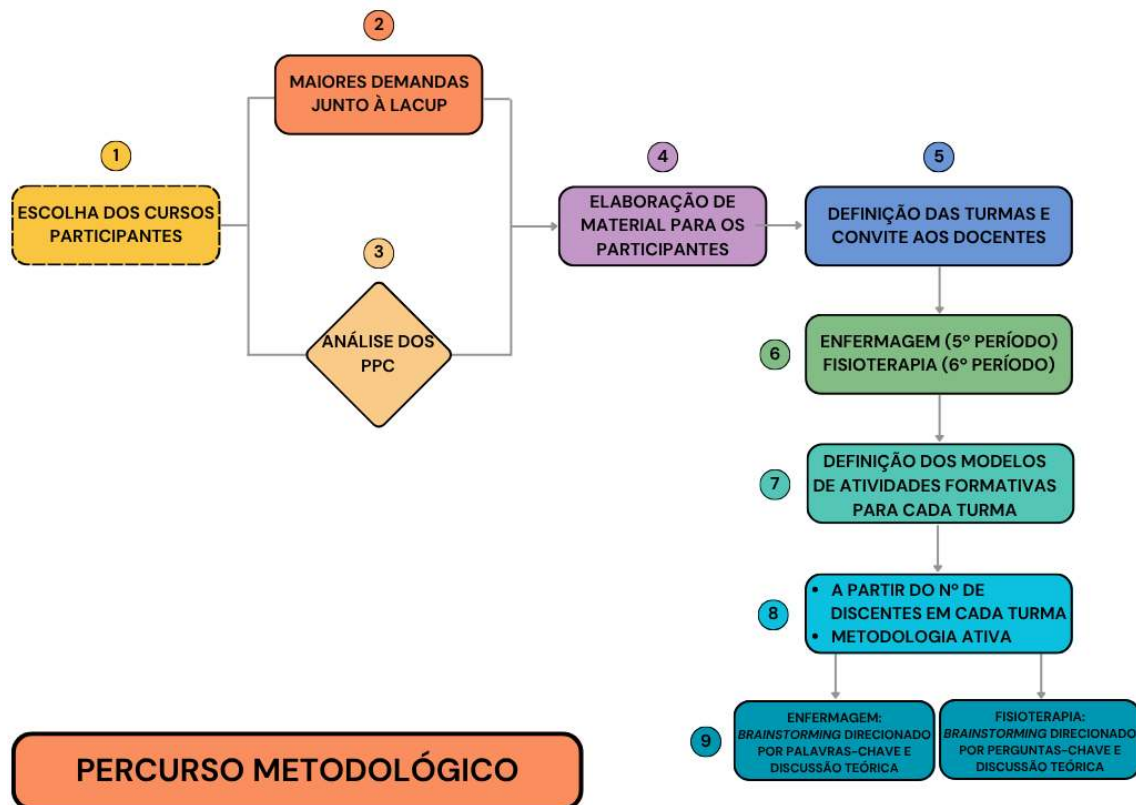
1
ESCOLHA DOS CURSOS PARTICIPANTES

2
MAIORES DEMANDAS JUNTO À LACUP

3
ANÁLISE DOS PPC

4
ELABORAÇÃO DE MATERIAL PARA OS PARTICIPANTES

5
DEFINIÇÃO DAS TURMAS E CONVITE AOS DOCENTES

6
ENFERMAGEM (5º PERÍODO)
FISIOTERAPIA (6º PERÍODO)

7
DEFINIÇÃO DOS MODELOS DE ATIVIDADES FORMATIVAS PARA CADA TURMA

8
• A PARTIR DO Nº DE DISCENTES EM CADA TURMA
• METODOLOGIA ATIVA

9
ENFERMAGEM: *BRAINSTORMING* DIRECIONADO POR PALAVRAS-CHAVE E DISCUSSÃO TEÓRICA

FISIOTERAPIA: *BRAINSTORMING* DIRECIONADO POR PERGUNTAS-CHAVE E DISCUSSÃO TEÓRICA

PERCURSO METODOLÓGICO